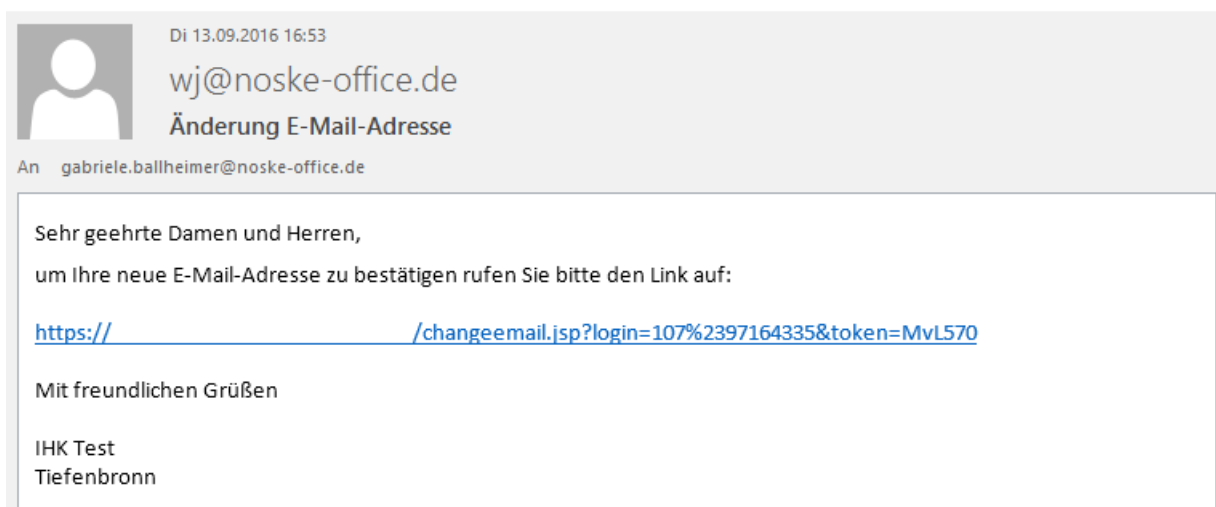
Di 13.09.2016 16:53

wj@noske-office.de

Änderung E-Mail-Adresse

An gabriele.ballheimer@noske-office.de

Sehr geehrte Damen und Herren,

um Ihre neue E-Mail-Adresse zu bestätigen rufen Sie bitte den Link auf:

https:// /changeemail.jsp?login=107%2397164335&token=MvL570

Mit freundlichen Grüßen

IHK Test
Tiefenbronn